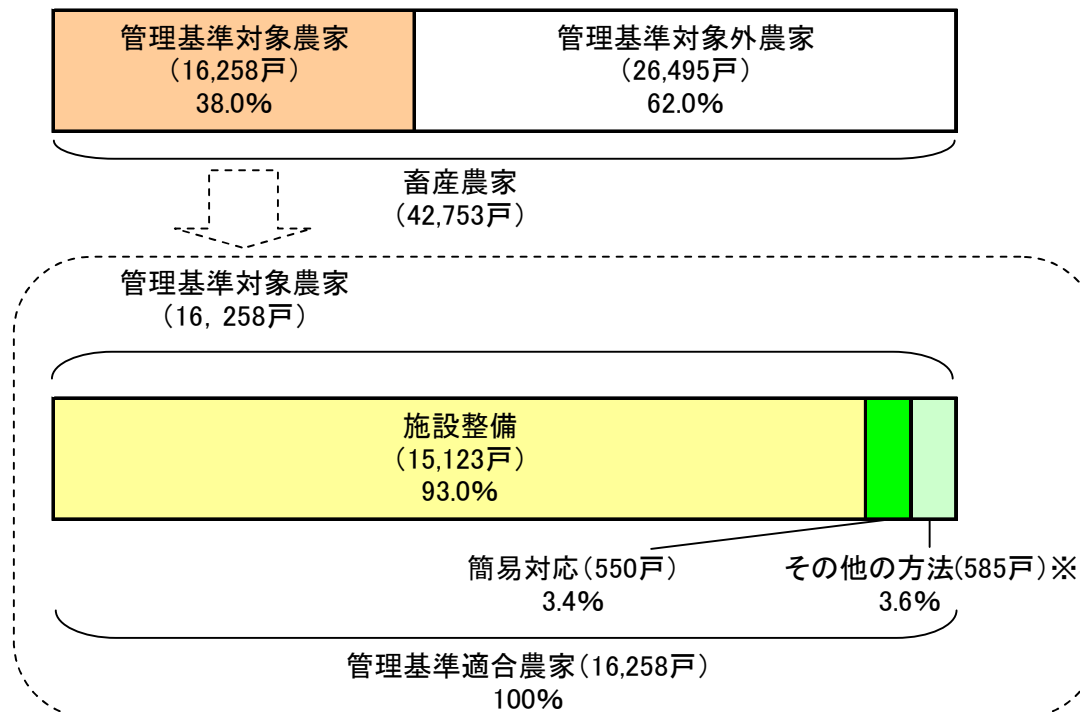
管理基準対象農家
（16,258戸）
38.0%

管理基準対象外農家
（26,495戸）
62.0%

畜産農家
（42,753戸）

管理基準対象農家
（16, 258戸）

施設整備
（15,123戸）
93.0%

簡易対応（550戸）
3.4%

その他の方法(585戸）※
3.6%

管理基準適合農家（16,258戸）
100%